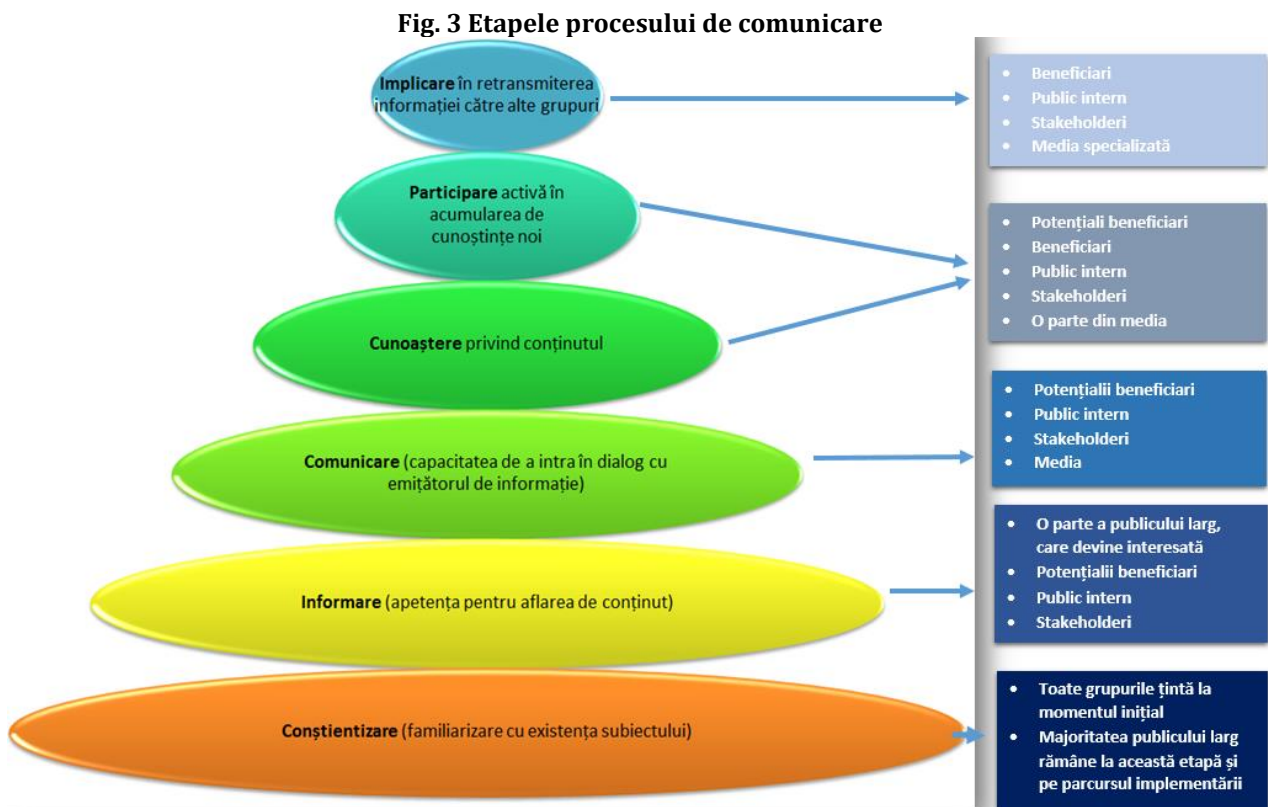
Fig. 3 Etapele procesului de comunicare

Implicare în retransmiterea informației către alte grupuri

- Beneficiari
- Public intern
- Stakeholderi
- Media specializată

Participare activă în acumularea de cunoștințe noi

Cunoaștere privind conținutul

- Potențiali beneficiari
- Beneficiari
- Public intern
- Stakeholderi
- O parte din media

Comunicare (capacitatea de a intra în dialog cu emițătorul de informație)

- Potențialii beneficiari
- Public intern
- Stakeholderi
- Media

Informare (apetența pentru aflarea de conținut)

- O parte a publicului larg, care devine interesată
- Potențialii beneficiari
- Public intern
- Stakeholderi

Conștientizare (familiarizare cu existența subiectului)

- Toate grupurile țintă la momentul inițial
- Majoritatea publicului larg rămâne la această etapă și pe parcursul implementării